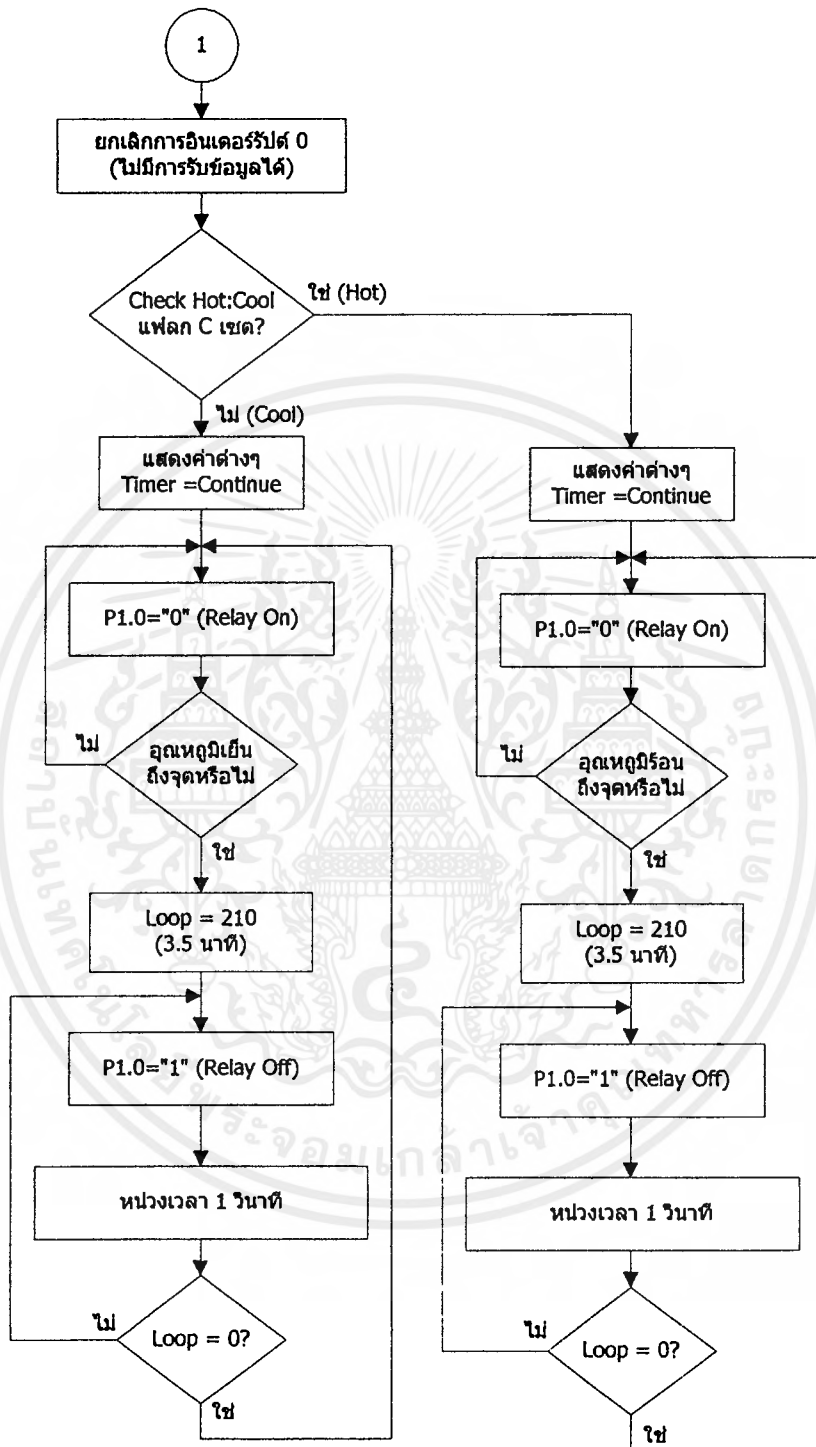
1

ยกเลิกการอินเตอร์รัปต์ 0 (ไม่มีการรับข้อมูลได้)

Check Hot:Cool แฟลก C เซต?

ใช่ (Hot)

ไม่ (Cool)

แสดงค่าต่างๆ Timer =Continue

P1.0="0" (Relay On)

ไม่

อุณหภูมิเย็นถึงจุดหรือไม่

ใช่

Loop = 210 (3.5 นาที)

P1.0="1" (Relay Off)

หน่วงเวลา 1 วินาที

ไม่

Loop = 0?

ใช่

แสดงค่าต่างๆ Timer =Continue

P1.0="0" (Relay On)

ไม่

อุณหภูมิร้อนถึงจุดหรือไม่

ใช่

Loop = 210 (3.5 นาที)

P1.0="1" (Relay Off)

หน่วงเวลา 1 วินาที

ไม่

Loop = 0?

ใช่